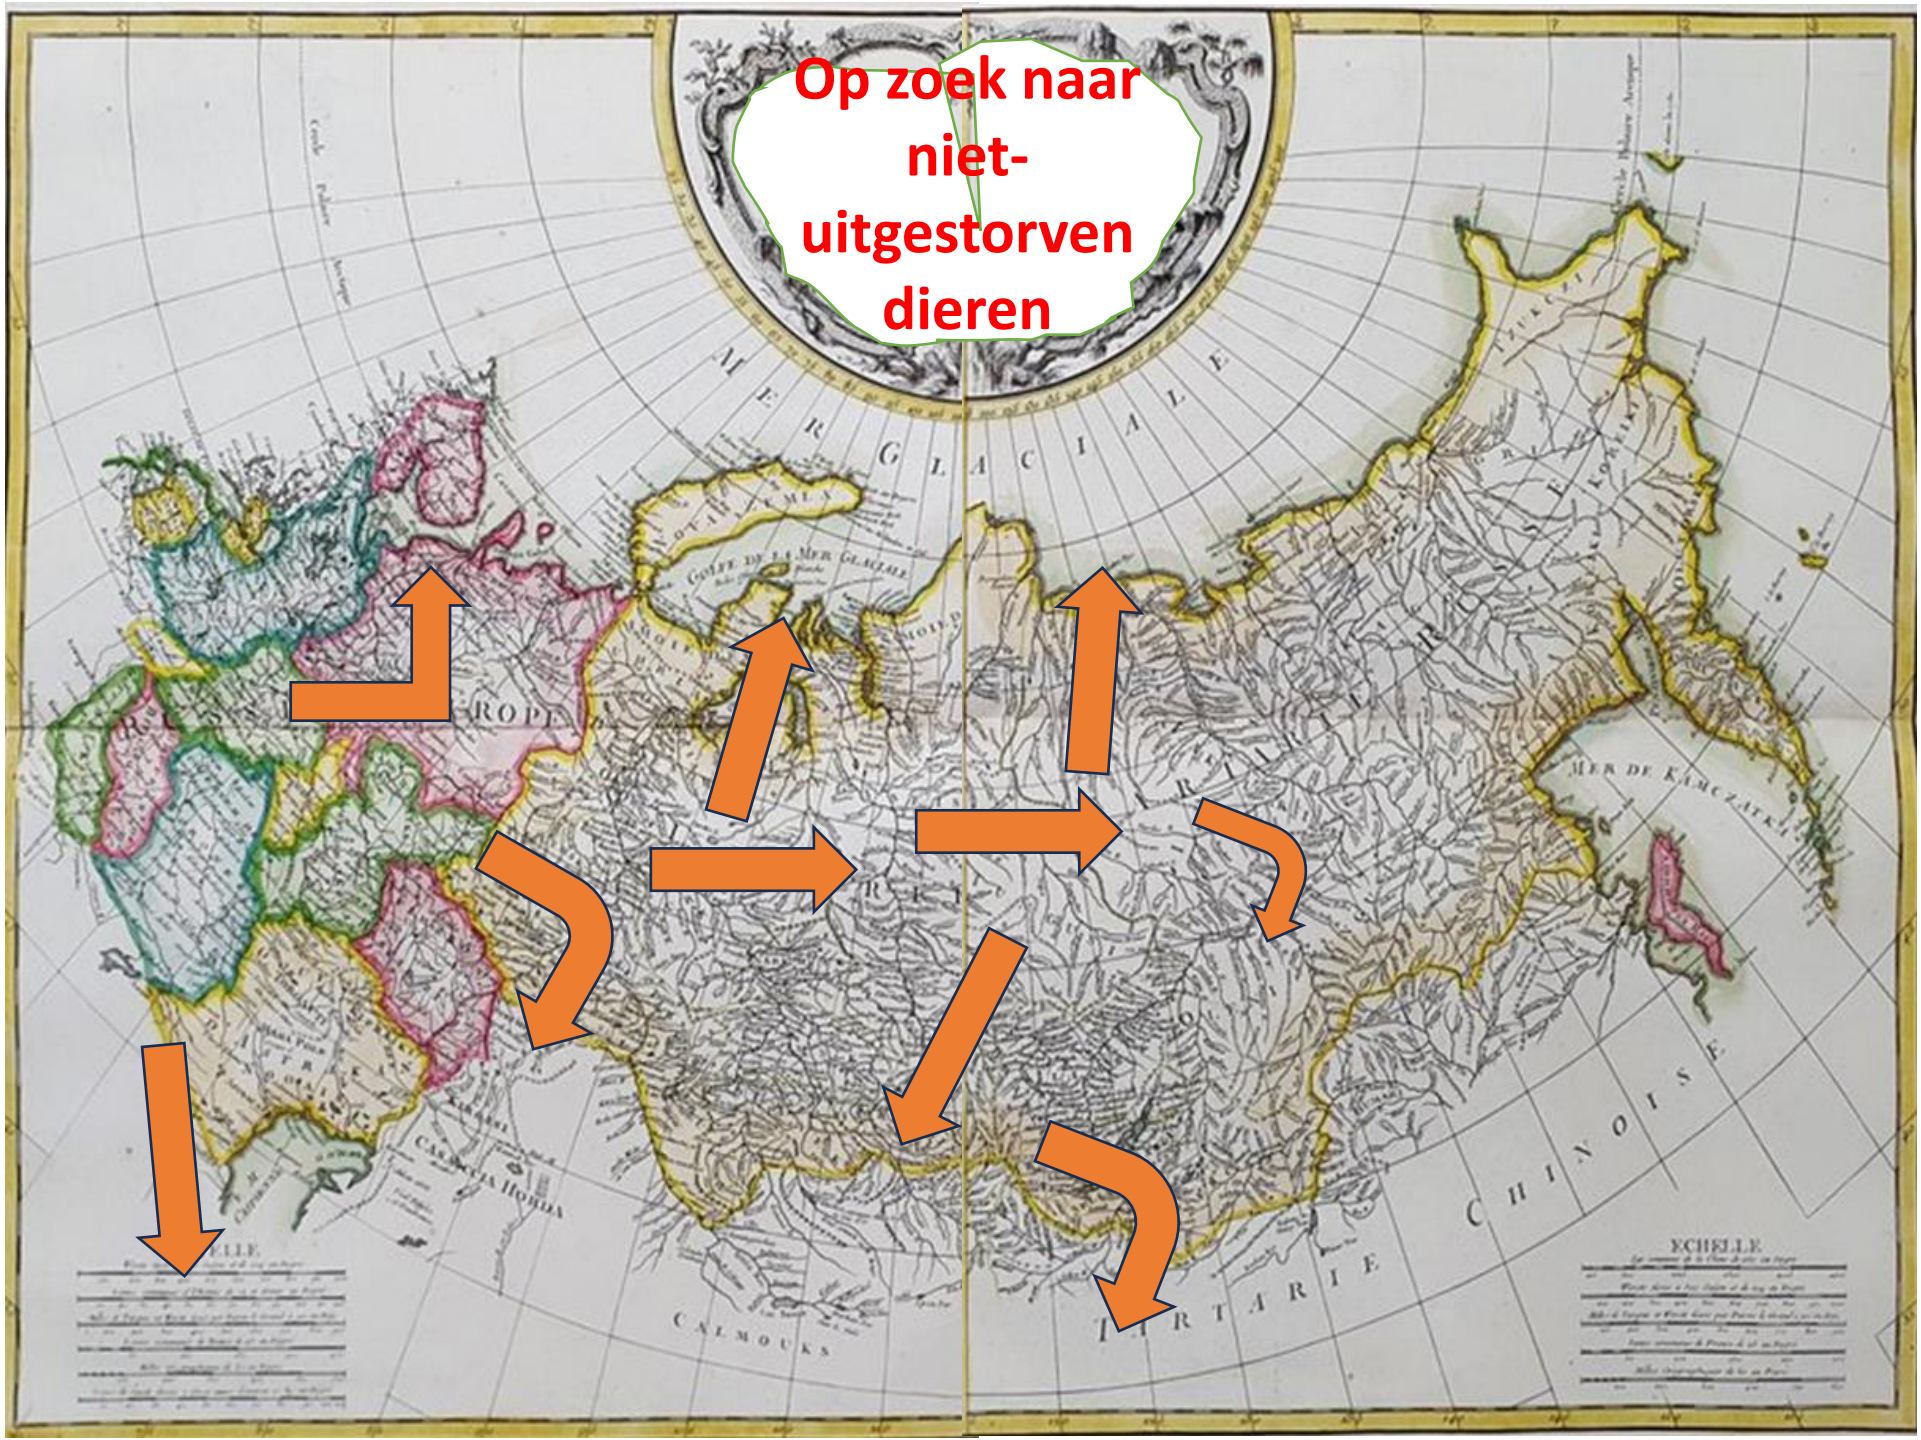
Op zoek naar niet-uitgestorven dieren

MER GLACIALE

GOLFE DE LA MER GLACIALE

NOVAIA ZEMLIA

ROPE

MER DE KAMCZATKA

CALMOUKS

TARTARIE CHINOISE

CASACCIA HORDA

ECHELLE

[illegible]ELLE

Cercle Polaire Arctique